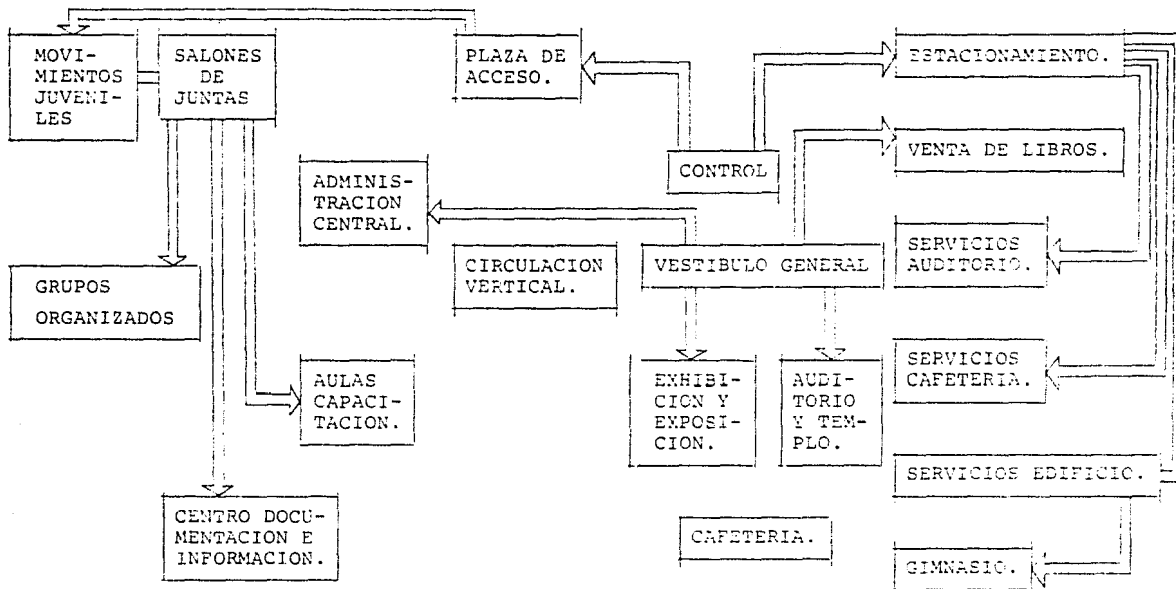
MOVIMIENTOS JUVENILES

SALONES DE JUNTAS

PLAZA DE ACCESO.

ESTACIONAMIENTO.

CONTROL

VENTA DE LIBROS.

ADMINISTRACION CENTRAL.

CIRCULACION VERTICAL.

VESTIBULO GENERAL

SERVICIOS AUDITORIO.

GRUPOS ORGANIZADOS

SERVICIOS CAFETERIA.

AULAS CAPACITACION.

EXHIBICION Y EXPOSICION.

AUDITORIO Y TEMPLO.

SERVICIOS EDIFICIO.

CENTRO DOCUMENTACION E INFORMACION.

CAFETERIA.

GIMNASIO.